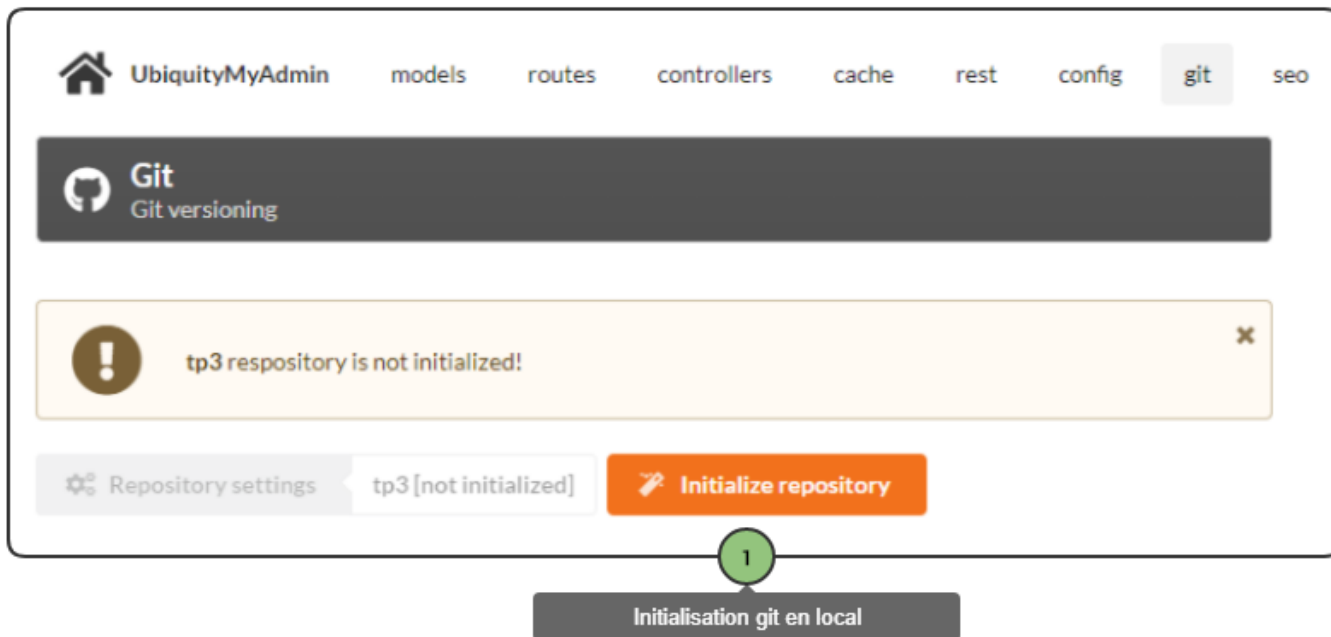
UbiquityMyAdmin models routes controllers cache rest config git seo

Git
Git versioning

tp3 respository is not initialized!

×

Repository settings tp3 [not initialized] Initialize repository

1

Initialisation git en local